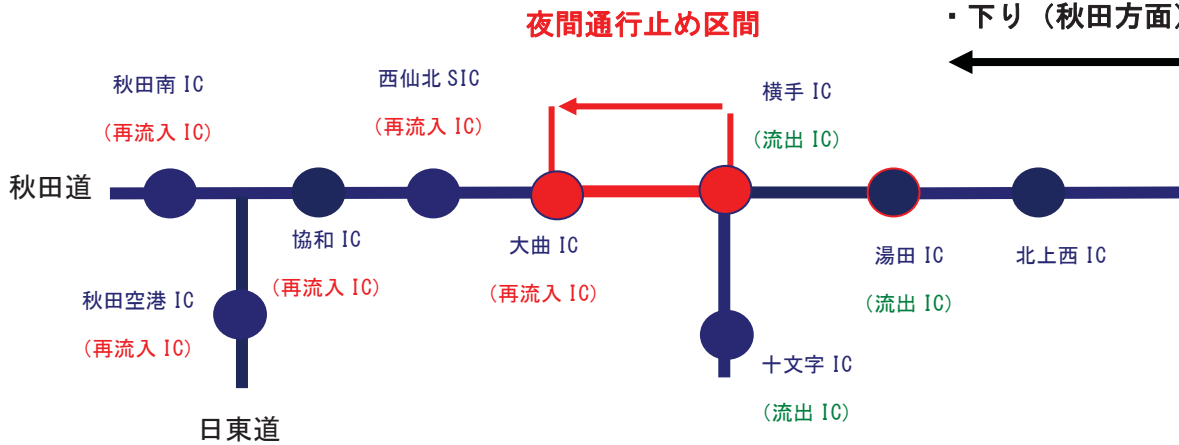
夜間通行止め区間

・下り（秋田方面

秋田南 IC
（再流入 IC）

西仙北 SIC
（再流入 IC）

横手 IC
（流出 IC）

秋田道

協和 IC
（再流入 IC）

大曲 IC
（再流入 IC）

湯田 IC
（流出 IC）

北上西 IC

秋田空港 IC
（再流入 IC）

十文字 IC
（流出 IC）

日東道